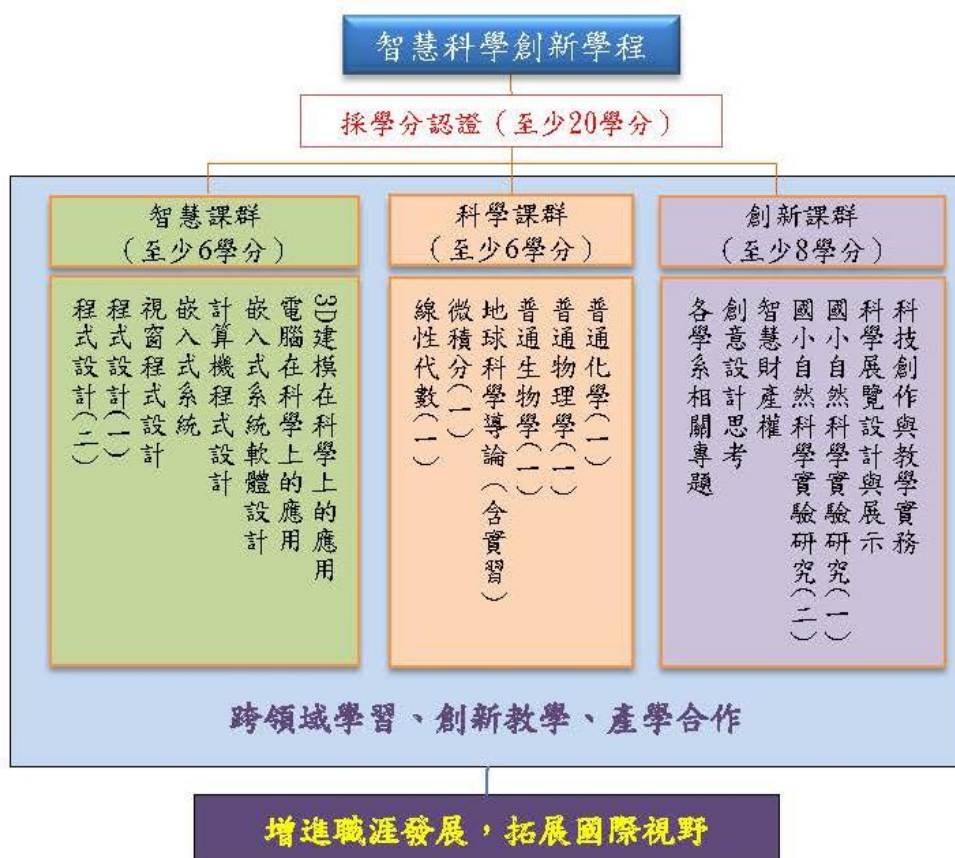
智慧科學創新學程

採學分認證（至少20學分）

智慧課群
（至少6學分）

3D建模在科學上的應用
電腦在科學上的應用
嵌入式系統軟體設計
計算機程式設計
嵌入式系統
視窗程式設計
程式設計(一)
程式設計(二)

科學課群
（至少6學分）

普通化學(一)
普通物理學(一)
普通生物學(一)
地球科學導論（含實習）
微積分(一)
線性代數(一)

創新課群
（至少8學分）

科技創作與教學實務
科學展覽設計與展示
國小自然科學實驗研究(一)
國小自然科學實驗研究(二)
智慧財產權
創意設計思考
各學系相關專題

跨領域學習、創新教學、產學合作

增進職涯發展，拓展國際視野